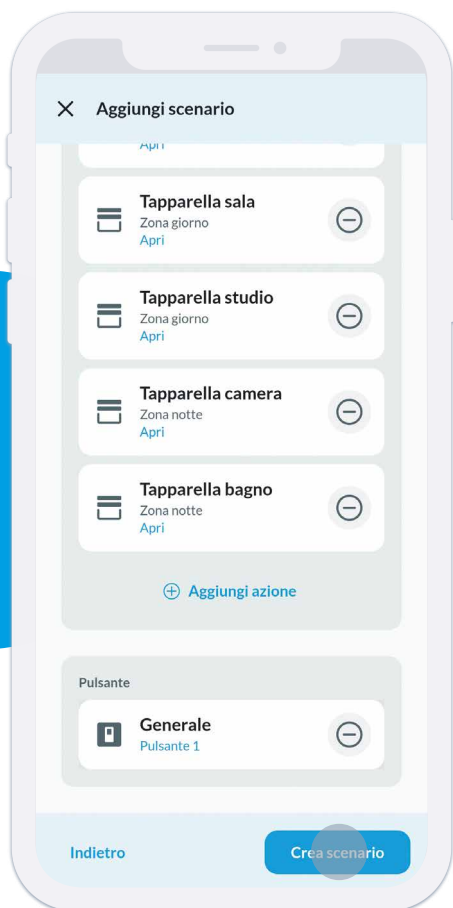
Aggiungi scenario

Apri

Tapparella sala
Zona giorno
Apri

Tapparella studio
Zona giorno
Apri

Tapparella camera
Zona notte
Apri

Tapparella bagno
Zona notte
Apri

Aggiungi azione

Pulsante

Generale
Pulsante 1

Indietro

Crea scenario